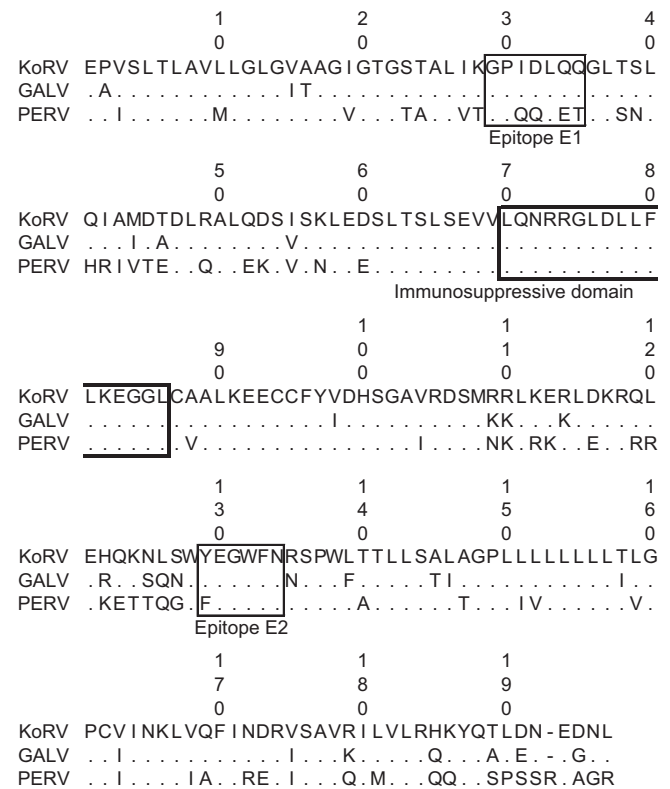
1 2 3 4
0 0 0 0
KoRV EPVSLTLAVLLGLGVAAGIGTGSTALIKGPIDLQQGLTSL
GALV .A.............IT........................
PERV ..I......M........V...TA..VT..QQ.ET.....SN.
Epitope E1

5 6 7 8
0 0 0 0
KoRV QIAMDTDLRALQDSISKLEDSLTSLSEVVLQNRRGLDLLF
GALV ...I.A........V..........................
PERV HRIVTE..Q..EK.V.N..E.........................
Immunosuppressive domain

1 1 1
9 0 1 2
0 0 0 0
KoRV LKEGGLCAALKEECCFYVDHSGAVRDSMRRLKERLDKRQL
GALV .......................I..........KK...K.......
PERV .......V..................I....NK.RK..E..RR

1 1 1 1
3 4 5 6
0 0 0 0
KoRV EHQKNLSWYEGWFNRSPWLTTLLSALAGPLLLLLLLLTLG
GALV .R..SQN.......N...F.......TI..............I..
PERV .KETTQG.F..........A.......T...IV.......V.
Epitope E2

1 1 1
7 8 9
0 0 0
KoRV PCVINKLVQFINDRVSAVRILVLRHKYQTLDN-EDNL
GALV ..I..............I..K.....Q...A.E.-G..
PERV ..I.....IA..RE.I...Q.M...QQ..SPSSR.AGR